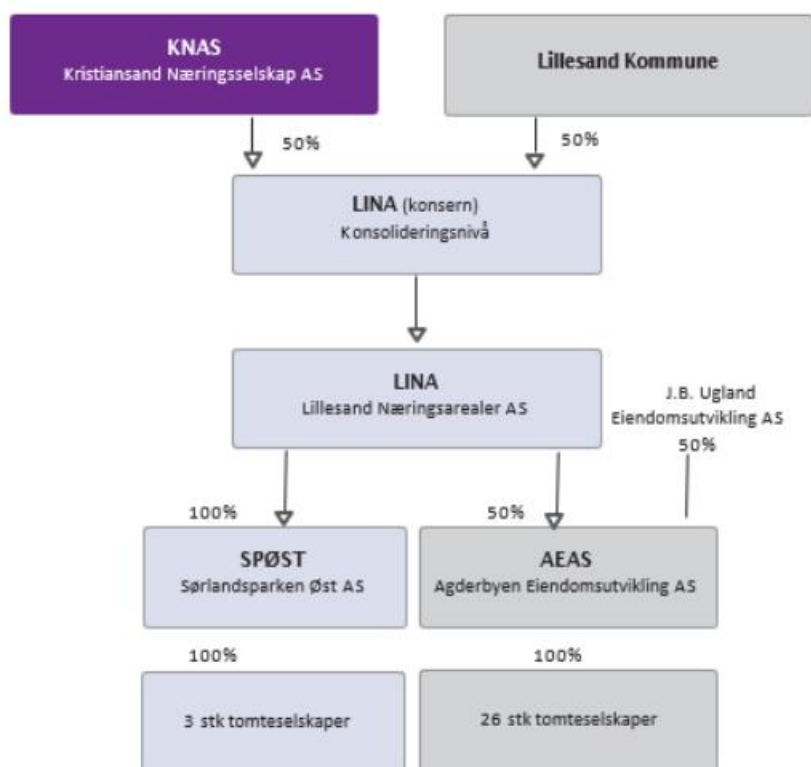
KNAS
Kristiansand Næringsselskap AS

Lillesand Kommune

50%

50%

LINA (konsern)
Konsolideringsnivå

LINA
Lillesand Næringsarealer AS

J.B. Ugland
Eiendomsutvikling AS
50%

100%

50%

SPØST
Sørlandsparken Øst AS

AEAS
Agderbyen Eiendomsutvikling AS

100%

100%

3 stk tomteselskaper

26 stk tomteselskaper